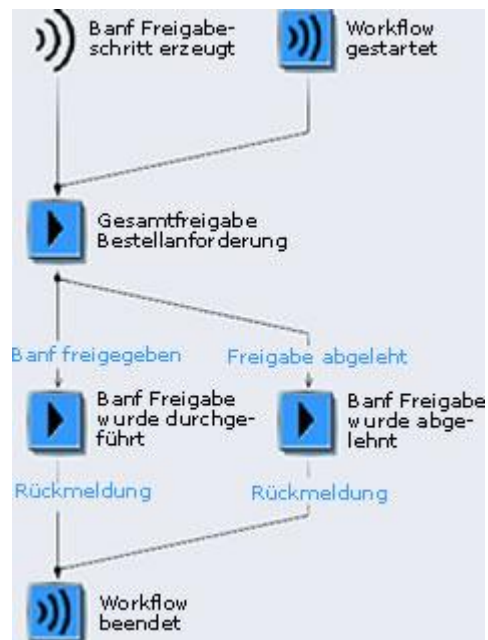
Banf Freigabeschritt erzeugt

Workflow gestartet

Gesamtfreigabe Bestellanforderung

Banf freigegeben

Freigabe abgeleht

Banf Freigabe wurde durchgeführt

Banf Freigabe wurde abgelehnt

Rückmeldung

Rückmeldung

Workflow beendet